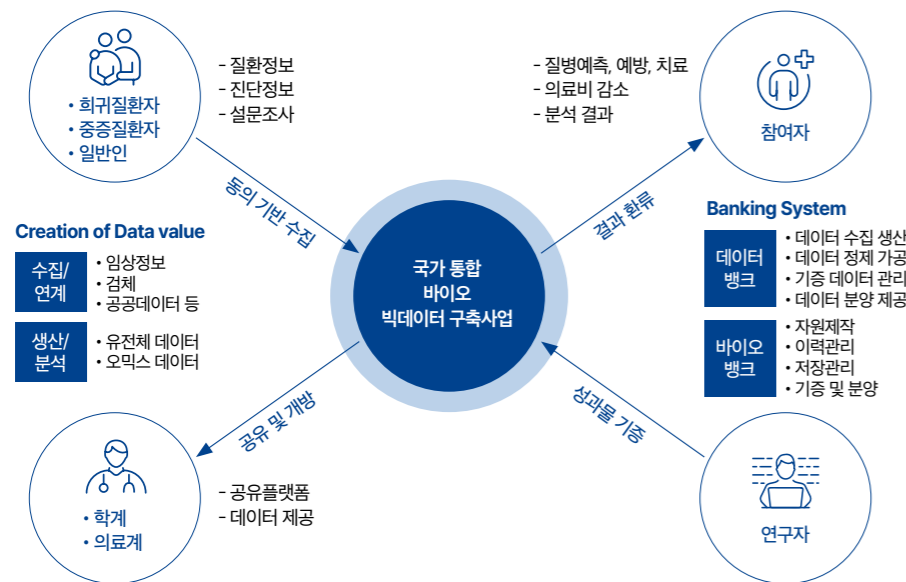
• 희귀질환자
• 중증질환자
• 일반인

- 질환정보
- 진단정보
- 설문조사

- 질병예측, 예방, 치료
- 의료비 감소
- 분석 결과

참여자

동의 기반 수집

결과 환류

Creation of Data value

수집/ 연계
• 임상정보
• 검체
• 공공데이터 등

생산/ 분석
• 유전체 데이터
• 오믹스 데이터

국가 통합 바이오 빅데이터 구축사업

Banking System

데이터 뱅크
• 데이터 수집 생산
• 데이터 정제 가공
• 기증 데이터 관리
• 데이터 분양 제공

바이오 뱅크
• 자원제작
• 이력관리
• 저장관리
• 기증 및 분양

공유 및 개방

성과물 기증

• 학계
• 의료계

- 공유플랫폼
- 데이터 제공

연구자